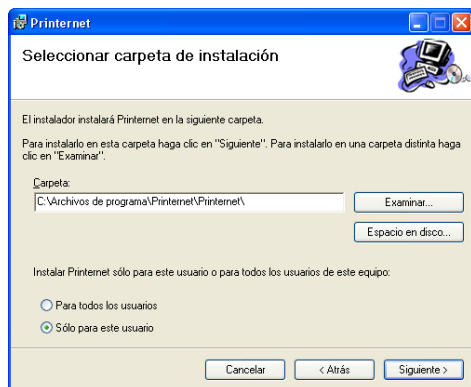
Printernet

Seleccionar carpeta de instalación

El instalador instalará Printernet en la siguiente carpeta.

Para instalarlo en esta carpeta haga clic en "Siguiente". Para instalarlo en una carpeta distinta haga clic en "Examinar".

Carpeta:

C:\Archivos de programa\Printernet\Printernet\

Examinar...

Espacio en disco...

Instalar Printernet sólo para este usuario o para todos los usuarios de este equipo:

Para todos los usuarios

Sólo para este usuario

Cancelar

< Atrás

Siguiente >